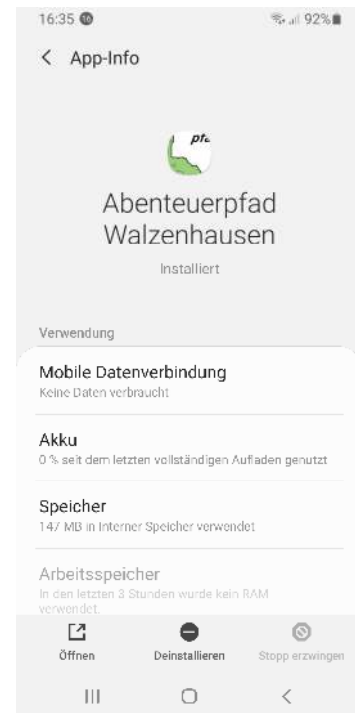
16:35 92%

< App-Info

pfa

Abenteuerpfad Walzenhausen

Installiert

Verwendung

Mobile Datenverbindung
Keine Daten verbraucht

Akku
0 % seit dem letzten vollständigen Aufladen genutzt

Speicher
147 MB in Interner Speicher verwendet

Arbeitsspeicher
In den letzten 3 Stunden wurde kein RAM verwendet.

Öffnen Deinstallieren Stopp erzwingen